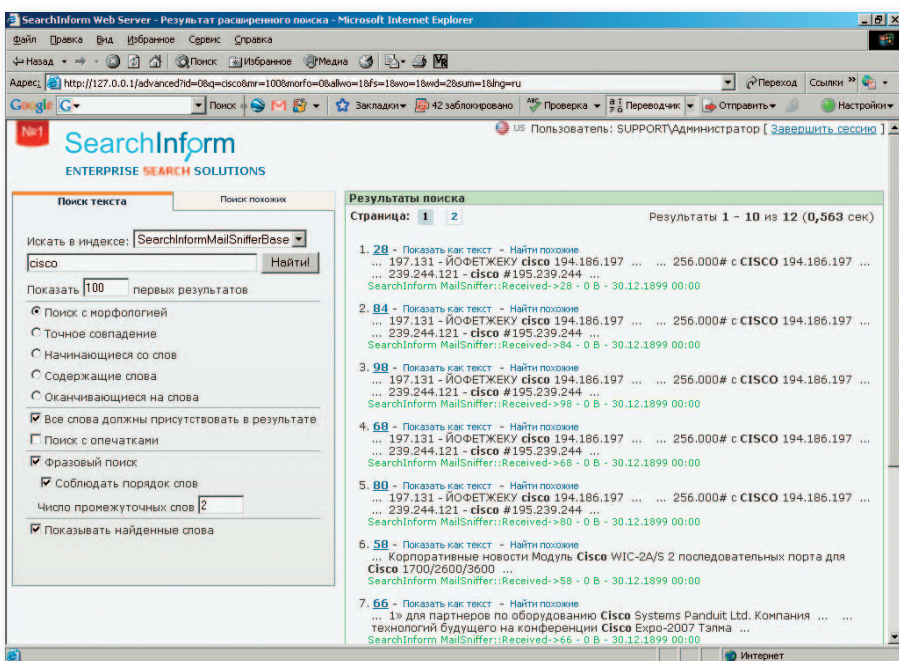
SearchInform Web Server - Результат расширенного поиска - Microsoft Internet Explorer

Файл Правка Вид Избранное Сервис Справка

Назад Поиск Избранное Медиа

Адрес: http://127.0.0.1/advanced?id=0&q=cisco&mr=100&morfo=0&allwo=1&fs=1&wo=1&wd=2&sum=1&lng=ru Переход Ссылки

Google Поиск Закладки 42 заблокировано Проверка Переводчик Отправить Настройки

№1 SearchInform ENTERPRISE SEARCH SOLUTIONS

US Пользователь: SUPPORT\Администратор [ Завершить сессию ]

Поиск текста | Поиск похожих

Искать в индексе: SearchInformMailSnifferBase

cisco Найти!

Показать 100 первых результатов

Поиск с морфологией
Точное совпадение
Начинающиеся со слов
Содержащие слова
Оканчивающиеся на слова

Все слова должны присутствовать в результате
Поиск с опечатками
Фразовый поиск
Соблюдать порядок слов
Число промежуточных слов 2
Показывать найденные слова

Результаты поиска

Страница: 1 2

Результаты 1 - 10 из 12 (0,563 сек)

1. 28 - Показать как текст - Найти похожие
... 197.131 - ЙОФЕТЖЕКУ cisco 194.186.197 ... ... 256.000# с CISCO 194.186.197 ... 239.244.121 - cisco #195.239.244 ...
SearchInform MailSniffer::Received->28 - 0 B - 30.12.1899 00:00

2. 84 - Показать как текст - Найти похожие
... 197.131 - ЙОФЕТЖЕКУ cisco 194.186.197 ... ... 256.000# с CISCO 194.186.197 ... 239.244.121 - cisco #195.239.244 ...
SearchInform MailSniffer::Received->84 - 0 B - 30.12.1899 00:00

3. 98 - Показать как текст - Найти похожие
... 197.131 - ЙОФЕТЖЕКУ cisco 194.186.197 ... ... 256.000# с CISCO 194.186.197 ... 239.244.121 - cisco #195.239.244 ...
SearchInform MailSniffer::Received->98 - 0 B - 30.12.1899 00:00

4. 68 - Показать как текст - Найти похожие
... 197.131 - ЙОФЕТЖЕКУ cisco 194.186.197 ... ... 256.000# с CISCO 194.186.197 ... 239.244.121 - cisco #195.239.244 ...
SearchInform MailSniffer::Received->68 - 0 B - 30.12.1899 00:00

5. 80 - Показать как текст - Найти похожие
... 197.131 - ЙОФЕТЖЕКУ cisco 194.186.197 ... ... 256.000# с CISCO 194.186.197 ... 239.244.121 - cisco #195.239.244 ...
SearchInform MailSniffer::Received->80 - 0 B - 30.12.1899 00:00

6. 58 - Показать как текст - Найти похожие
... Корпоративные новости Модуль Cisco WIC-2A/S 2 последовательные порта для Cisco 1700/2600/3600 ...
SearchInform MailSniffer::Received->58 - 0 B - 30.12.1899 00:00

7. 66 - Показать как текст - Найти похожие
... 1» для партнеров по оборудованию Cisco Systems Panduit Ltd. Компания ... ... технологий будущего на конференции Cisco Expo-2007 Тэлма ...
SearchInform MailSniffer::Received->66 - 0 B - 30.12.1899 00:00

Интернет